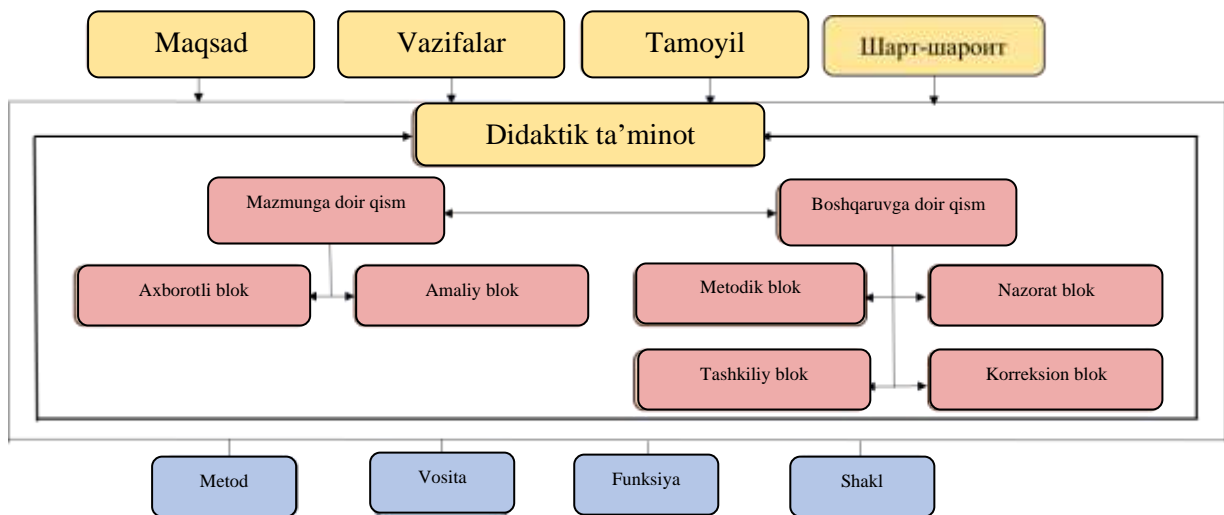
Maqsad

Vazifalar

Tamoyil

Шарт-шароит

Didaktik ta'minot

Mazmunga doir qism

Boshqaruvga doir qism

Axborotli blok

Amaliy blok

Metodik blok

Nazorat blok

Tashkiliy blok

Korreksion blok

Metod

Vosita

Funksiya

Shakl